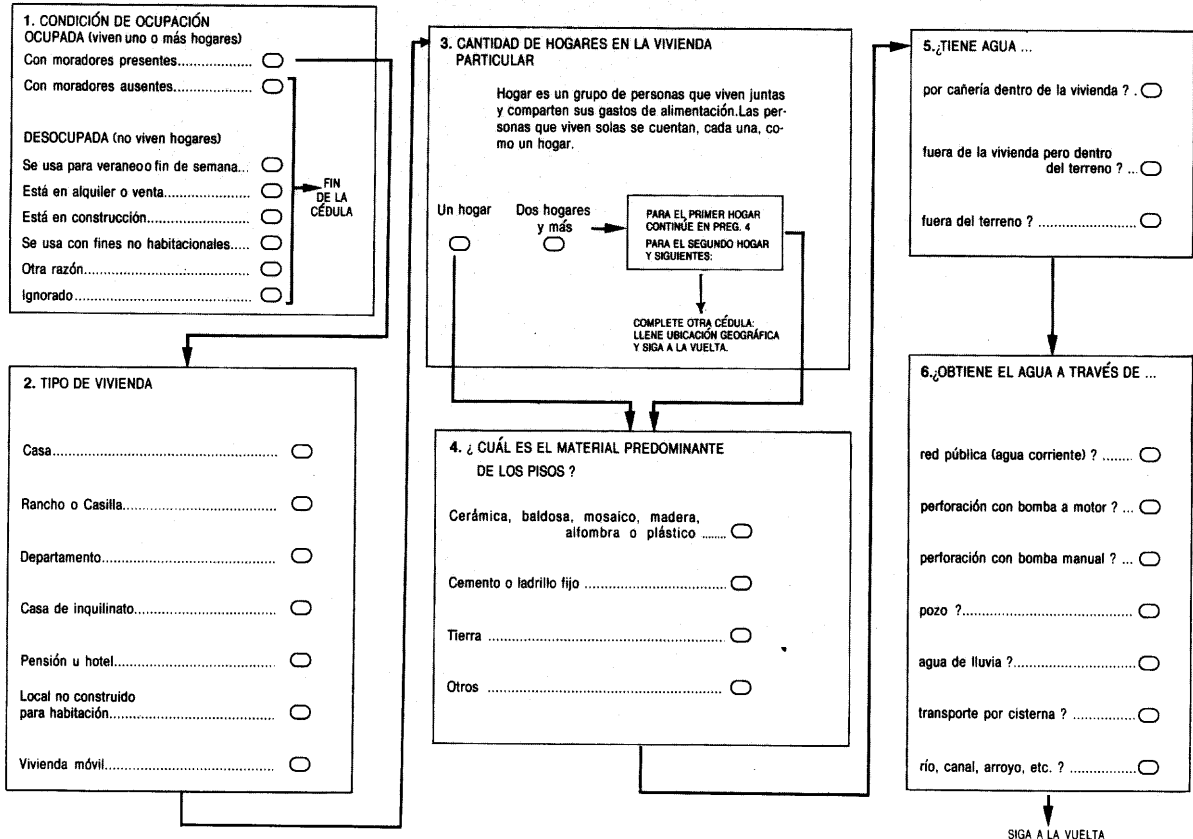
1. CONDICIÓN DE OCUPACIÓN
OCUPADA (viven uno o más hogares)

Con moradores presentes..................

Con moradores ausentes..................

DESOCUPADA (no viven hogares)

Se usa para veraneoo fin de semana...

Está en alquiler o venta....................

Está en construcción........................

Se usa con fines no habitacionales.....

Otra razón........................................

Ignorado...........................................

FIN DE LA CÉDULA

2. TIPO DE VIVIENDA

Casa..........................................................

Rancho o Casilla........................................

Departamento.............................................

Casa de inquilinato....................................

Pensión u hotel..........................................

Local no construido para habitación..........................................

Vivienda móvil............................................

3. CANTIDAD DE HOGARES EN LA VIVIENDA PARTICULAR

Hogar es un grupo de personas que viven juntas y comparten sus gastos de alimentación.Las personas que viven solas se cuentan, cada una, como un hogar.

Un hogar

Dos hogares y más

PARA EL PRIMER HOGAR CONTINÚE EN PREG. 4
PARA EL SEGUNDO HOGAR Y SIGUIENTES:

COMPLETE OTRA CÉDULA: LLENE UBICACIÓN GEOGRÁFICA Y SIGA A LA VUELTA.

4. ¿ CUÁL ES EL MATERIAL PREDOMINANTE DE LOS PISOS ?

Cerámica, baldosa, mosaico, madera, alfombra o plástico ........

Cemento o ladrillo fijo ..............................

Tierra ..........................................................

Otros ..........................................................

5.¿TIENE AGUA ...

por cañería dentro de la vivienda ? .

fuera de la vivienda pero dentro del terreno ? ...

fuera del terreno ? ...........................

6.¿OBTIENE EL AGUA A TRAVÉS DE ...

red pública (agua corriente) ? ........

perforación con bomba a motor ? ...

perforación con bomba manual ? ...

pozo ?.................................................

agua de lluvia ?...................................

transporte por cisterna ? ..................

río, canal, arroyo, etc. ? ..................

SIGA A LA VUELTA